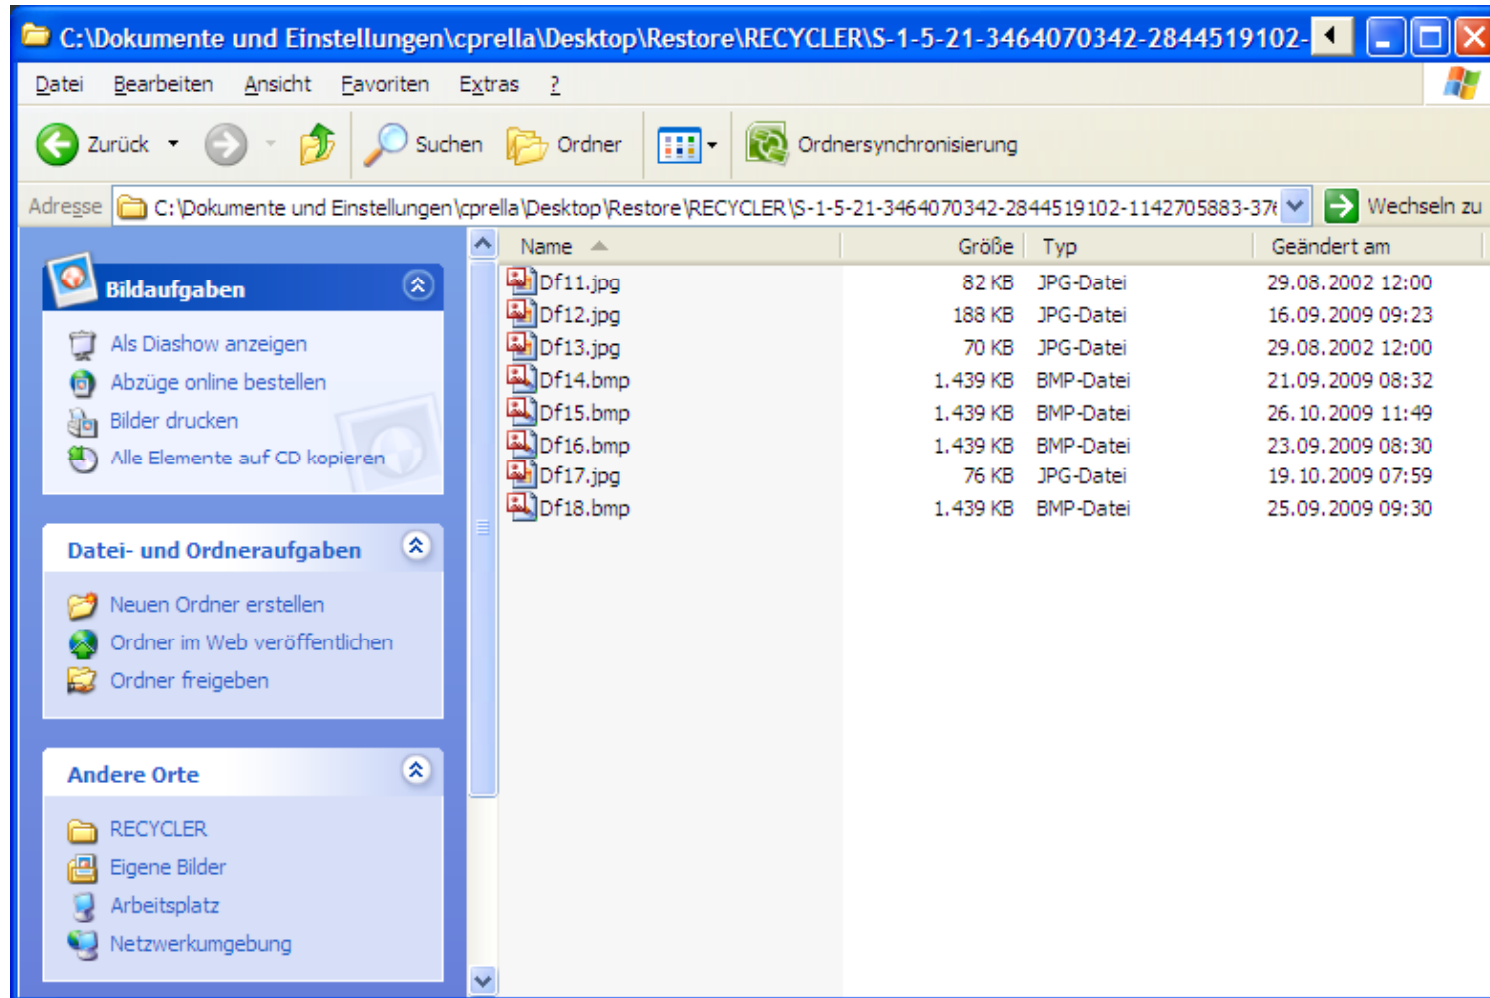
C:\Dokumente und Einstellungen\cprella\Desktop\Restore\RECYCLER\S-1-5-21-3464070342-2844519102-

Datei Bearbeiten Ansicht Favoriten Extras ?

Zurück Suchen Ordner Ordnersynchronisierung

Adresse C:\Dokumente und Einstellungen\cprella\Desktop\Restore\RECYCLER\S-1-5-21-3464070342-2844519102-1142705883-37 Wechseln zu

Bildaufgaben
Als Diashow anzeigen
Abzüge online bestellen
Bilder drucken
Alle Elemente auf CD kopieren

Datei- und Ordneraufgaben
Neuen Ordner erstellen
Ordner im Web veröffentlichen
Ordner freigeben

Andere Orte
RECYCLER
Eigene Bilder
Arbeitsplatz
Netzwerkumgebung

| Name | Größe | Typ | Geändert am |
|---|---|---|---|
| Df11.jpg | 82 KB | JPG-Datei | 29.08.2002 12:00 |
| Df12.jpg | 188 KB | JPG-Datei | 16.09.2009 09:23 |
| Df13.jpg | 70 KB | JPG-Datei | 29.08.2002 12:00 |
| Df14.bmp | 1.439 KB | BMP-Datei | 21.09.2009 08:32 |
| Df15.bmp | 1.439 KB | BMP-Datei | 26.10.2009 11:49 |
| Df16.bmp | 1.439 KB | BMP-Datei | 23.09.2009 08:30 |
| Df17.jpg | 76 KB | JPG-Datei | 19.10.2009 07:59 |
| Df18.bmp | 1.439 KB | BMP-Datei | 25.09.2009 09:30 |